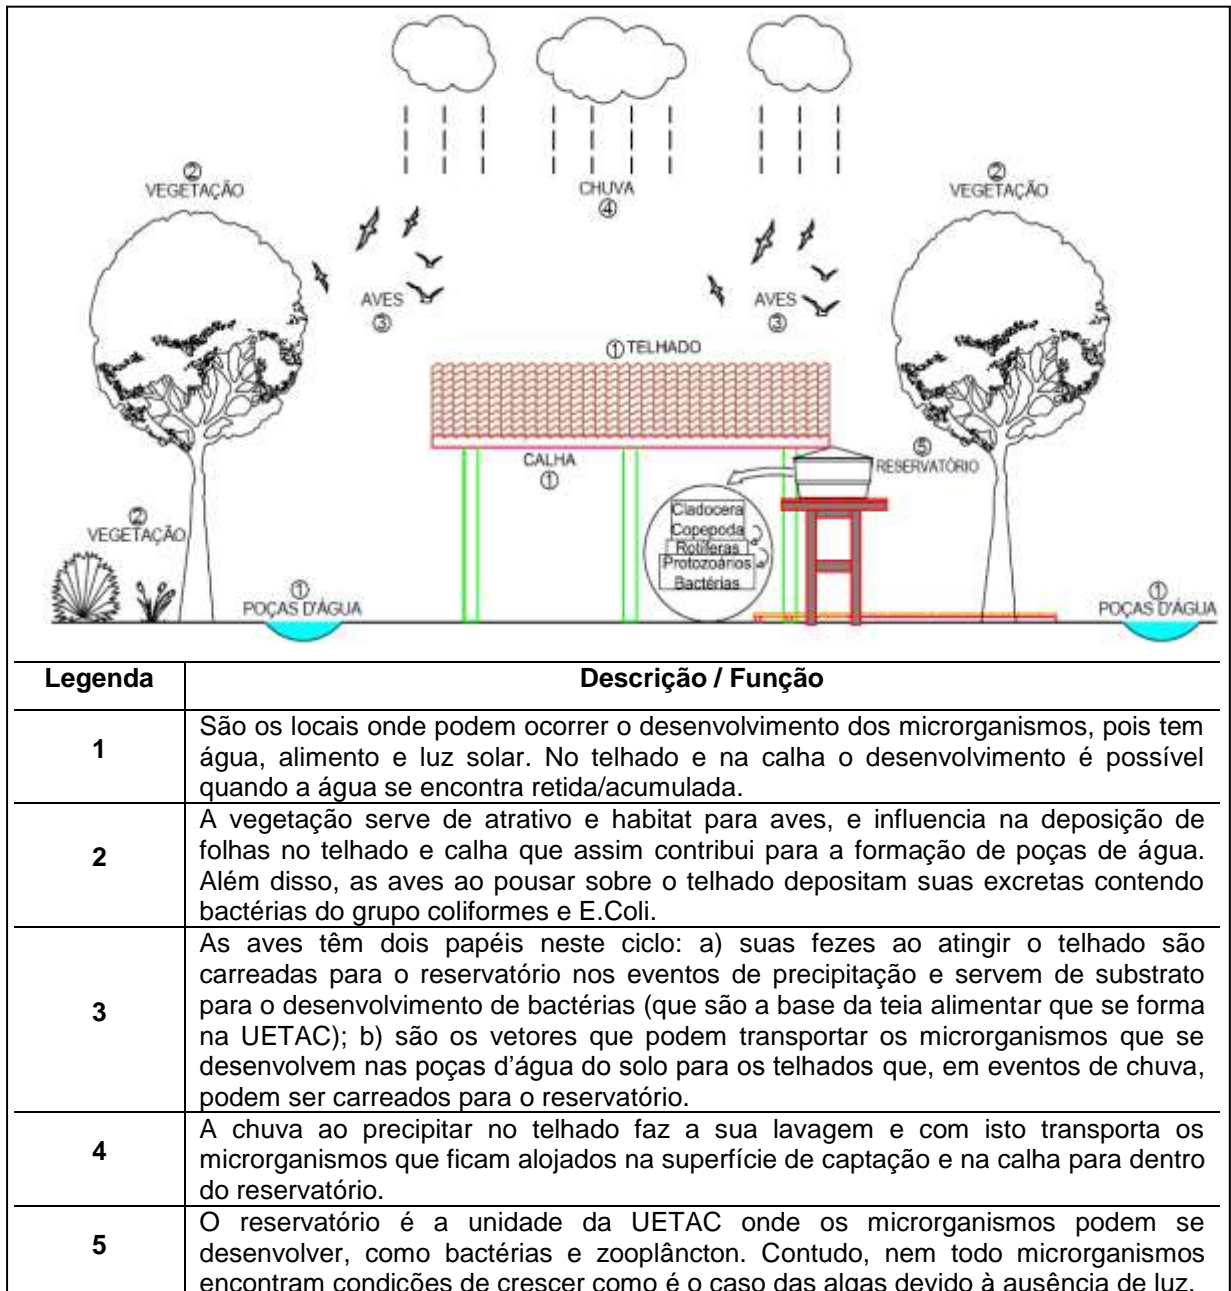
② VEGETAÇÃO

CHUVA ④

② VEGETAÇÃO

AVES ③

AVES ③

① TELHADO

CALHA ①

⑤ RESERVATÓRIO

② VEGETAÇÃO

Cladocera
Copepoda
Rotíferas
Protozoários
Bactérias

① POÇAS D'ÁGUA

① POÇAS D'ÁGUA

| Legenda | Descrição / Função |
|---|---|
| 1 | São os locais onde podem ocorrer o desenvolvimento dos microrganismos, pois tem água, alimento e luz solar. No telhado e na calha o desenvolvimento é possível quando a água se encontra retida/acumulada. |
| 2 | A vegetação serve de atrativo e habitat para aves, e influencia na deposição de folhas no telhado e calha que assim contribui para a formação de poças de água. Além disso, as aves ao pousar sobre o telhado depositam suas excretas contendo bactérias do grupo coliformes e E.Coli. |
| 3 | As aves têm dois papéis neste ciclo: a) suas fezes ao atingir o telhado são carreadas para o reservatório nos eventos de precipitação e servem de substrato para o desenvolvimento de bactérias (que são a base da teia alimentar que se forma na UETAC); b) são os vetores que podem transportar os microrganismos que se desenvolvem nas poças d'água do solo para os telhados que, em eventos de chuva, podem ser carreados para o reservatório. |
| 4 | A chuva ao precipitar no telhado faz a sua lavagem e com isto transporta os microrganismos que ficam alojados na superfície de captação e na calha para dentro do reservatório. |
| 5 | O reservatório é a unidade da UETAC onde os microrganismos podem se desenvolver, como bactérias e zooplâncton. Contudo, nem todo microrganismos encontram condições de crescer como é o caso das algas devido à ausência de luz. |